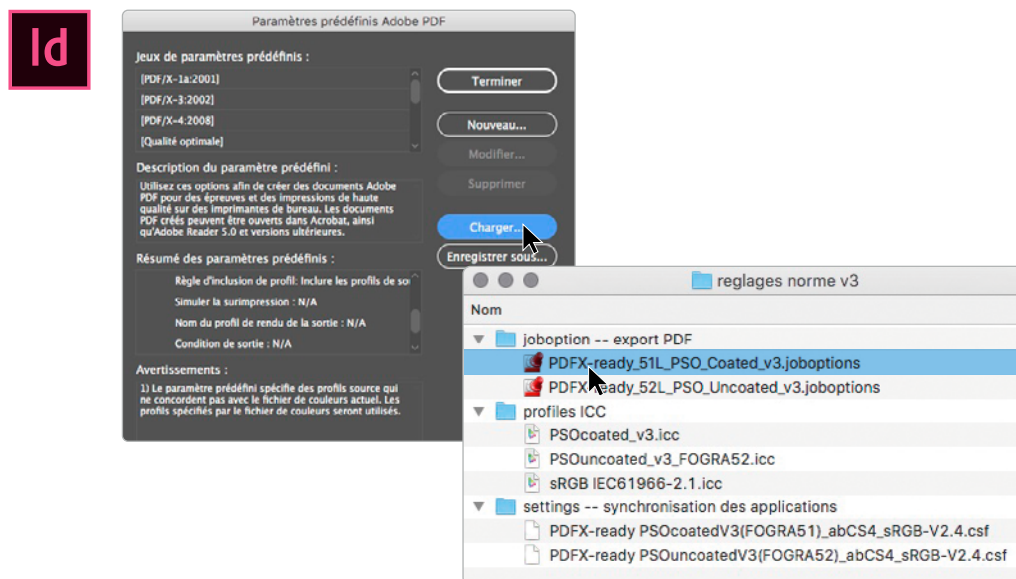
Id

Paramètres prédéfinis Adobe PDF

Jeux de paramètres prédéfinis :

[PDF/X-1a:2001]
[PDF/X-3:2002]
[PDF/X-4:2008]
[Qualité optimale]

Terminer
Nouveau...
Modifier...
Supprimer

Description du paramètre prédéfini :

Utilisez ces options afin de créer des documents Adobe PDF pour des épreuves et des impressions de haute qualité sur des imprimantes de bureau. Les documents PDF créés peuvent être ouverts dans Acrobat, ainsi qu'Adobe Reader 5.0 et versions ultérieures.

Charger...
Enregistrer sous...

Résumé des paramètres prédéfinis :

Règle d'inclusion de profil: Inclure les profils de so
Simuler la surimpression : N/A
Nom du profil de rendu de la sortie : N/A
Condition de sortie : N/A

Avertissements :

1) Le paramètre prédéfini spécifie des profils source qui ne concordent pas avec le fichier de couleurs actuel. Les profils spécifiés par le fichier de couleurs seront utilisés.

reglages norme v3

Nom

joboption -- export PDF
PDFX-ready_51L_PSO_Coated_v3.joboptions
PDFX-ready_52L_PSO_Uncoated_v3.joboptions
profiles ICC
PSOcoated_v3.icc
PSOuncoated_v3_FOGRA52.icc
sRGB IEC61966-2.1.icc
settings -- synchronisation des applications
PDFX-ready PSOcoatedV3(FOGRA51)_abCS4_sRGB-V2.4.csf
PDFX-ready PSOuncoatedV3(FOGRA52)_abCS4_sRGB-V2.4.csf